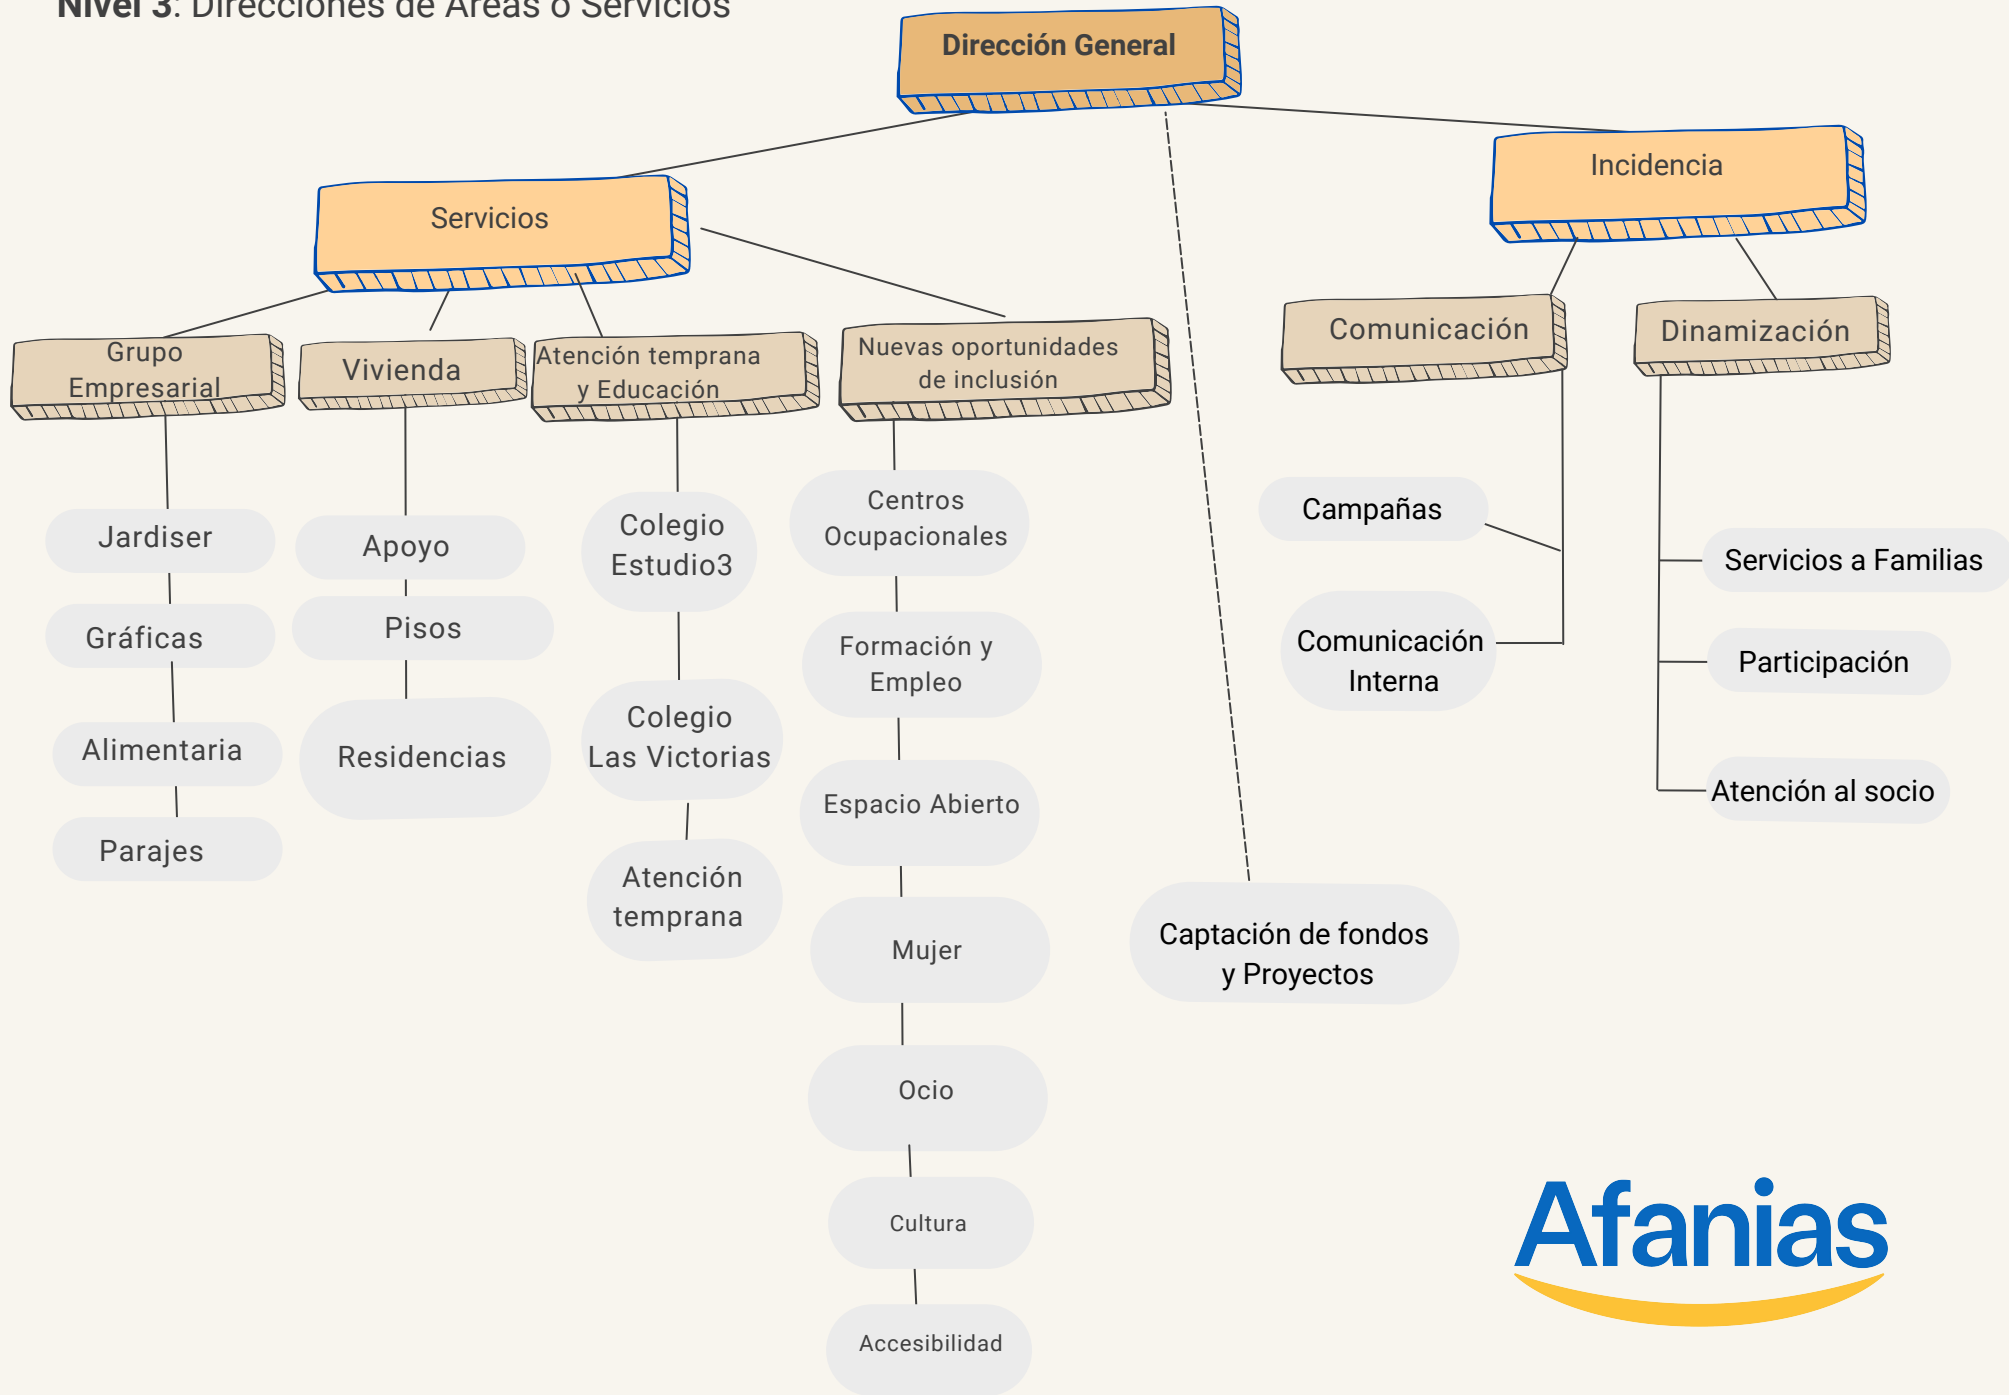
Nivel 3: Direcciones de Áreas o Servicios

Dirección General

Servicios

Incidencia

Grupo Empresarial

Vivienda

Atención temprana y Educación

Nuevas oportunidades de inclusión

Comunicación

Dinamización

Jardiser

Gráficas

Alimentaria

Parajes

Apoyo

Pisos

Residencias

Colegio Estudio3

Colegio Las Victorias

Atención temprana

Centros Ocupacionales

Formación y Empleo

Espacio Abierto

Mujer

Ocio

Cultura

Accesibilidad

Captación de fondos y Proyectos

Campañas

Comunicación Interna

Servicios a Familias

Participación

Atención al socio

Afanias